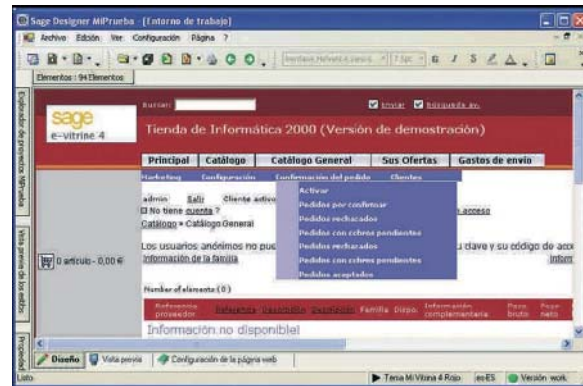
Sage Designer MiPrueba - [Entorno de trabajo]

Archivo Edición Ver Configuración Página ?

Verdana,Helvetica,sans-s 7.5pt B I S

Elementos : 94 Elementos

Explorador de proyectos: MiPrueba

Vista previa de los estilos

Propiedad

sage e-vitrine 4

Buscar: Enviar Búsqueda av.

Tienda de Informática 2000 (Versión de demostración)

Principal | Catálogo | Catálogo General | Sus Ofertas | Gastos de envío

Marketing Configuración Confirmación del pedido Clientes

admin Salir Cliente activo
No tiene cuenta ?
Catálogo » Catálogo General

Activar
Pedidos por confirmar
Pedidos rechazados
Pedidos con cobros pendientes
Pedidos rechazados
Pedidos con cobros pendientes
Pedidos aceptados

acceso

Los usuarios anónimos no pue
u clave y su código de acc
Información de la familia
Inform

0 artículo - 0,00 €

Number of elements (0)

Referencia proveedor Referencia Descripción Descripción Familia Dispo. Información complementaria Peso bruto Peso neto

Información no disponible!

Diseño Vista previa Configuración de la página web

Listo Tema Mi Vitrina 4 Rojo es-ES Versión work